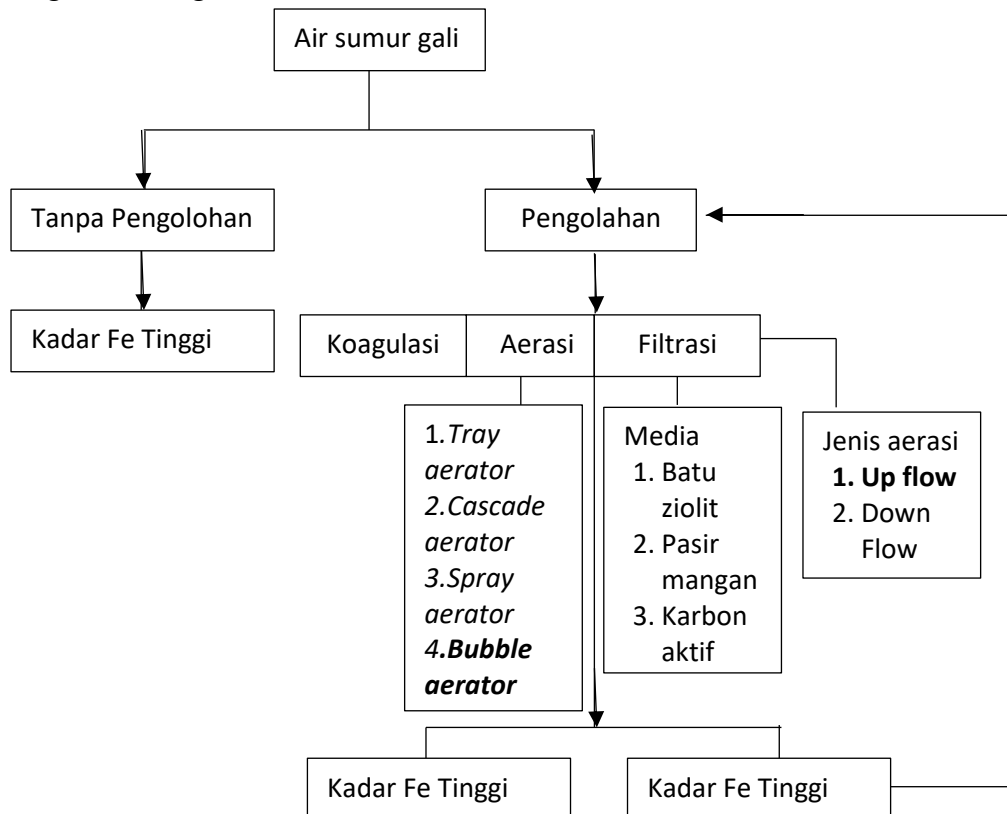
Air sumur gali

Tanpa Pengolohan

Pengolahan

Kadar Fe Tinggi

Koagulasi

Aerasi

Filtrasi

1.*Tray aerator*
2.*Cascade aerator*
3.*Spray aerator*
4.***Bubble aerator***

Media
1. Batu ziolit
2. Pasir mangan
3. Karbon aktif

Jenis aerasi
**1. Up flow**
2. Down Flow

Kadar Fe Tinggi

Kadar Fe Tinggi